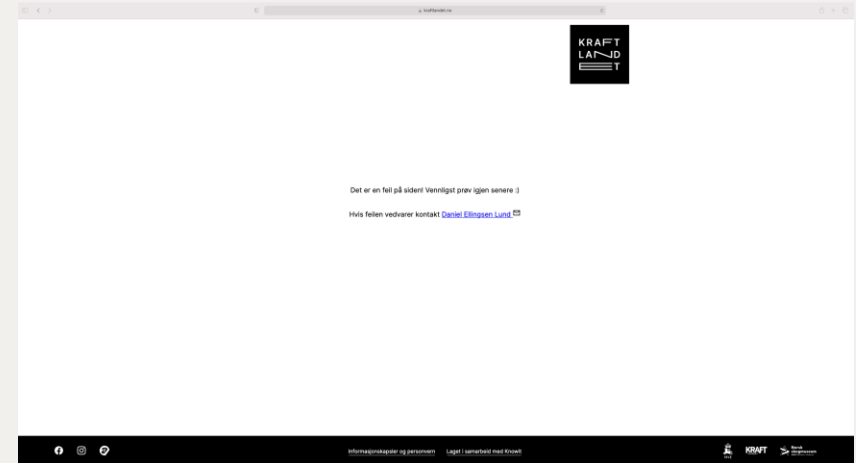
kraftlandet.no

KRAFT
LAND
T

Det er en feil på siden! Vennligst prøv igjen senere :)

Hvis feilen vedvarer kontakt Daniel Ellingsen Lund

Informasjonskapsler og personvern   Laget i samarbeid med Knowit

KRAFT